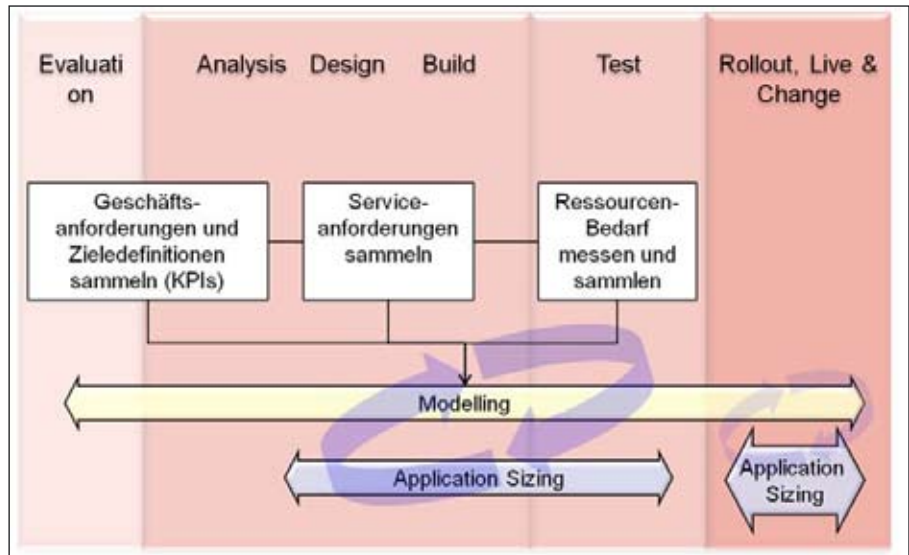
Evaluati on

Analysis Design Build

Test

Rollout, Live & Change

Geschäftsanforderungen und Zieledefinitionen sammeln (KPIs)

Serviceanforderungen sammeln

Ressourcen-Bedarf messen und sammlen

Modelling

Application Sizing

Application Sizing